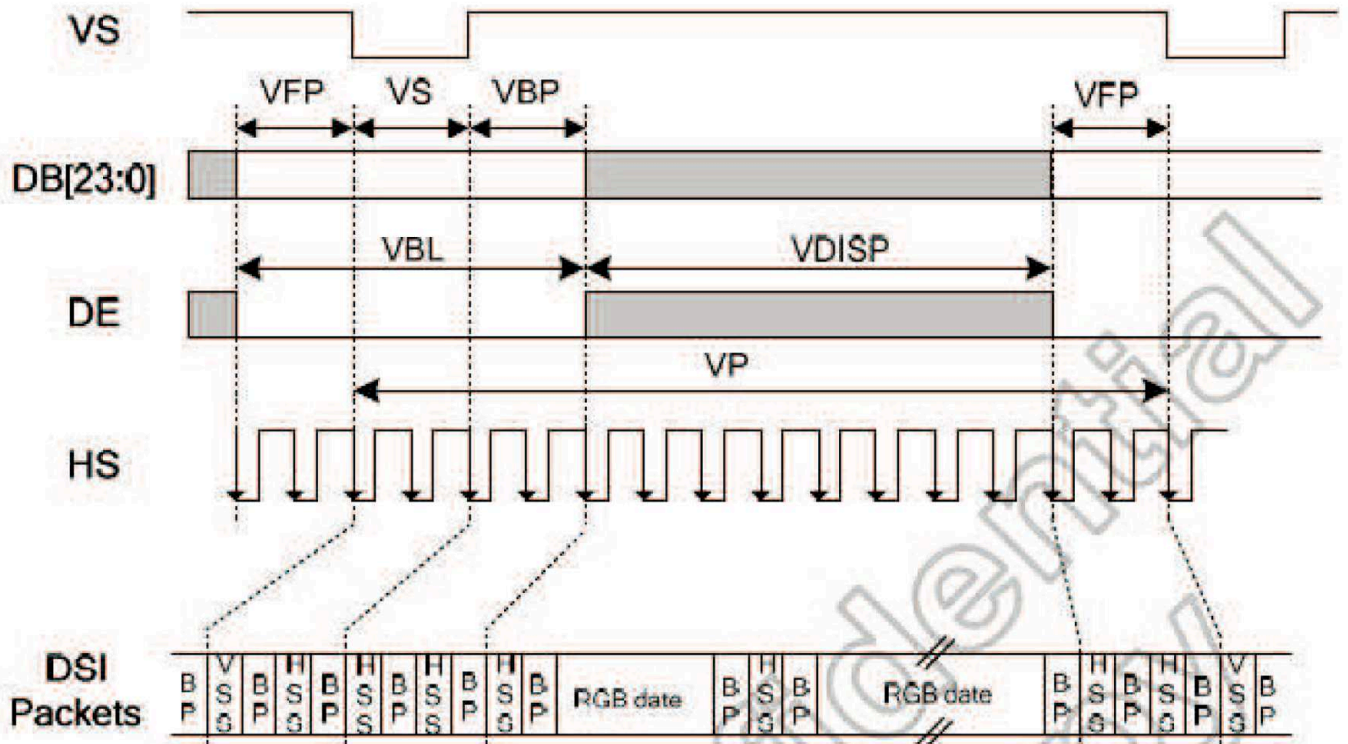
VS

VFP VS VBP VFP

DB[23:0]

VBL VDISP

DE

VP

HS

DSI Packets

| B P | V S S | B P | H S S | B P | H S S | B P | H S S | B P | H S S | B P | RGB date | B P | H S S | B P | RGB date | B P | H S S | B P | H S S | B P | V S S | B P |
|---|---|---|---|---|---|---|---|---|---|---|---|---|---|---|---|---|---|---|---|---|---|---|

dential